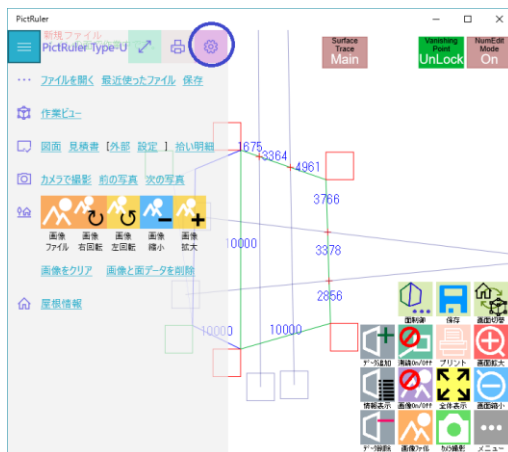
PictRuler

新規ファイル
PictRuler Type-U

Surface Trace
Main

Vanishing Point
UnLock

NumEdit Mode
On

ファイルを開く 最近使ったファイル 保存

作業ビュー

図面 見積書 [外部 設定 ] 拾い明細

カメラで撮影 前の写真 次の写真

画像ファイル
画像右回転
画像左回転
画像縮小
画像拡大

画像をクリア 画像と面データを削除

屋根情報

1675
3364
4961
3766
10000
3378
2856
10000
10000

面削除
保存
画面切替

データ追加
測線On/Off
プリント
画面拡大

情報表示
画像On/Off
全体表示
画面縮小

データ削除
画像ファイル
カメラ撮影
メニュー